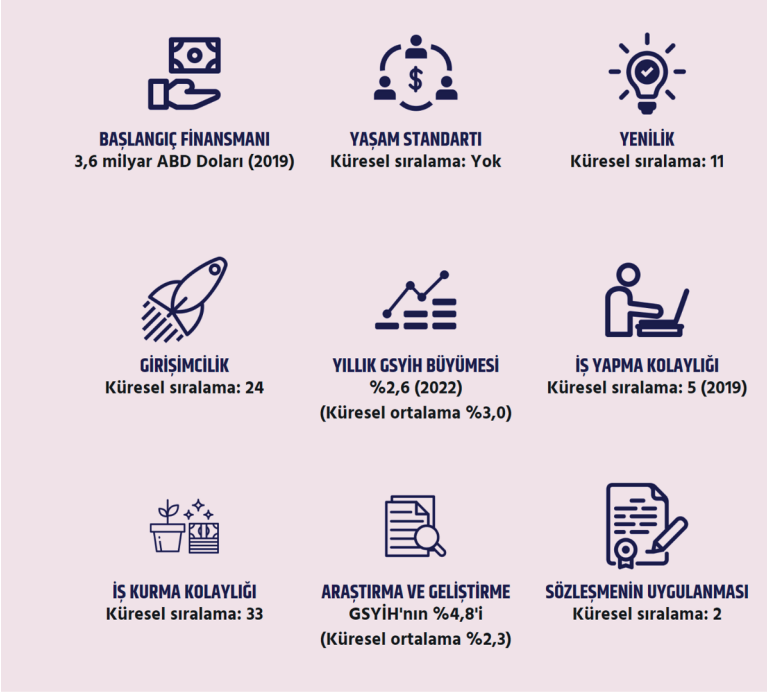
BAŞLANGIÇ FİNANSMANI
3,6 milyar ABD Doları (2019)

YAŞAM STANDARTI
Küresel sıralama: Yok

YENİLİK
Küresel sıralama: 11

GİRİŞİMCİLİK
Küresel sıralama: 24

YILLIK GSYİH BÜYÜMESİ
%2,6 (2022)
(Küresel ortalama %3,0)

İŞ YAPMA KOLAYLIĞI
Küresel sıralama: 5 (2019)

İŞ KURMA KOLAYLIĞI
Küresel sıralama: 33

ARAŞTIRMA VE GELİŞTİRME
GSYİH'nın %4,8'i
(Küresel ortalama %2,3)

SÖZLEŞMENİN UYGULANMASI
Küresel sıralama: 2